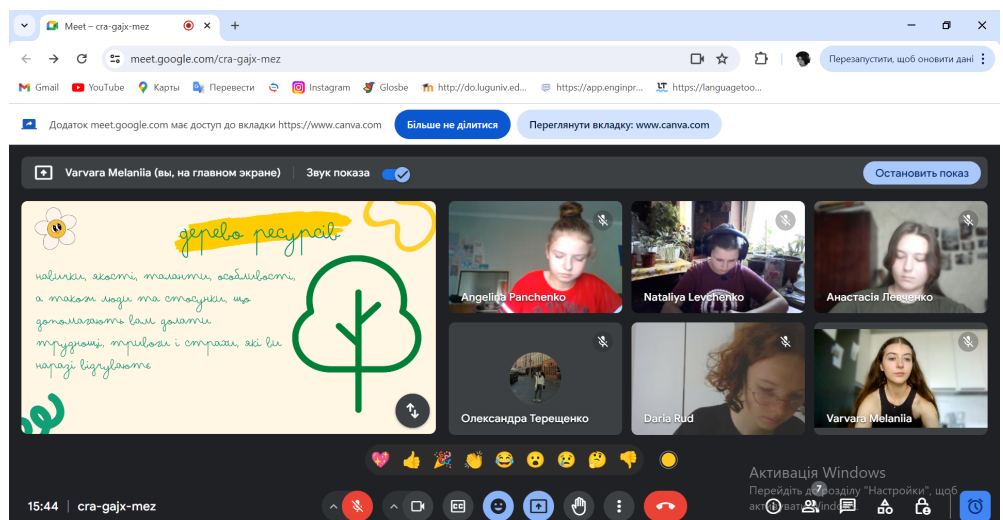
Meet – cra-gajx-mez

meet.google.com/cra-gajx-mez

Перезапустити, щоб оновити дані

Gmail YouTube Карты Перевести Instagram Glosbe http://do.luguniv.ed... https://app.enginpr... https://languagetoo...

Додаток meet.google.com має доступ до вкладки https://www.canva.com Більше не ділитися Переглянути вкладку: www.canva.com

Varvara Melaniia (вы, на главном экране) Звук показа Остановить показ

дерево ресурсів

навички, якості, таланти, особливості, а також люди та стосунки, що допомагають вам долати труднощі, тривоги і страхи, які ви наразі відчуваєте

Angelina Panchenko
Nataliya Levchenko
Анастасія Левченко
Олександра Терещенко
Daria Rud
Varvara Melaniia

Активация Windows
Перейдіть до розділу "Настройки", щоб активувати Windows.

15:44 | cra-gajx-mez

7